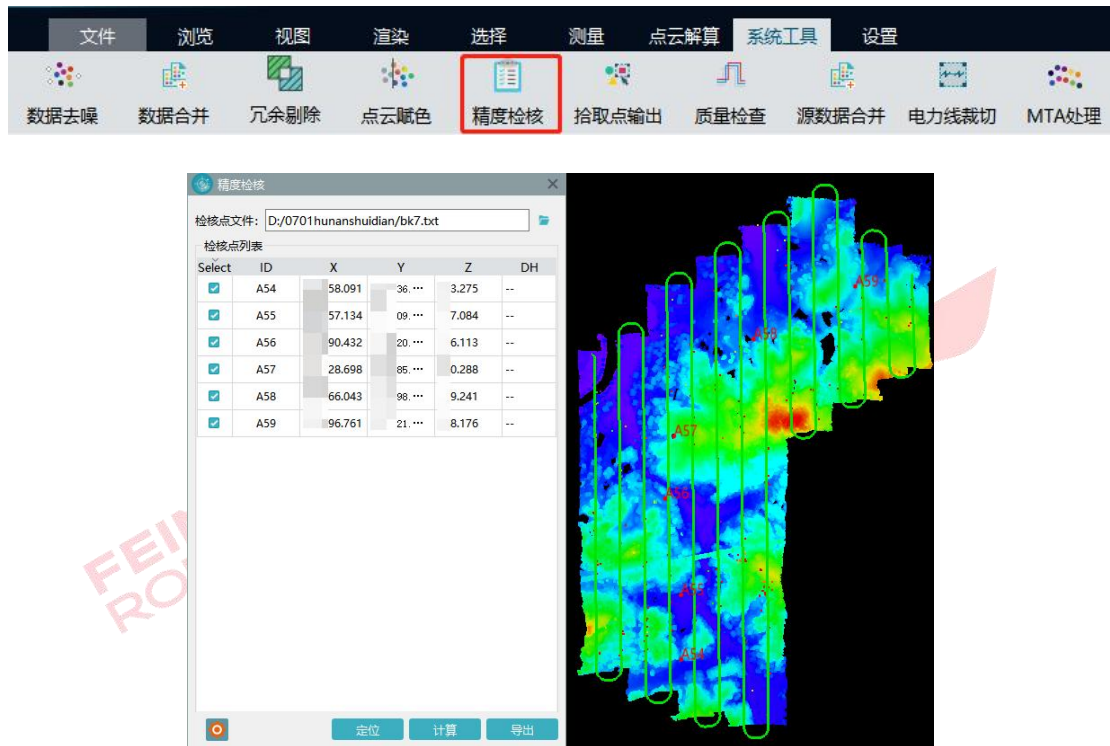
文件 浏览 视图 渲染 选择 测量 点云解算 系统工具 设置

数据去噪 数据合并 冗余剔除 点云赋色 精度检核 拾取点输出 质量检查 源数据合并 电力线裁切 MTA处理

精度检核

检核点文件: D:/0701hunanshuidian/bk7.txt

检核点列表

| Select | ID | X | Y | Z | DH |
|---|---|---|---|---|---|
| ☑ | A54 | 58.091 | 36.… | 3.275 | -- |
| ☑ | A55 | 57.134 | 09.… | 7.084 | -- |
| ☑ | A56 | 90.432 | 20.… | 6.113 | -- |
| ☑ | A57 | 28.698 | 85.… | 0.288 | -- |
| ☑ | A58 | 66.043 | 98.… | 9.241 | -- |
| ☑ | A59 | 96.761 | 21.… | 8.176 | -- |

定位 计算 导出

A59
A58
A57
A56
A55
A54

FEI
RO